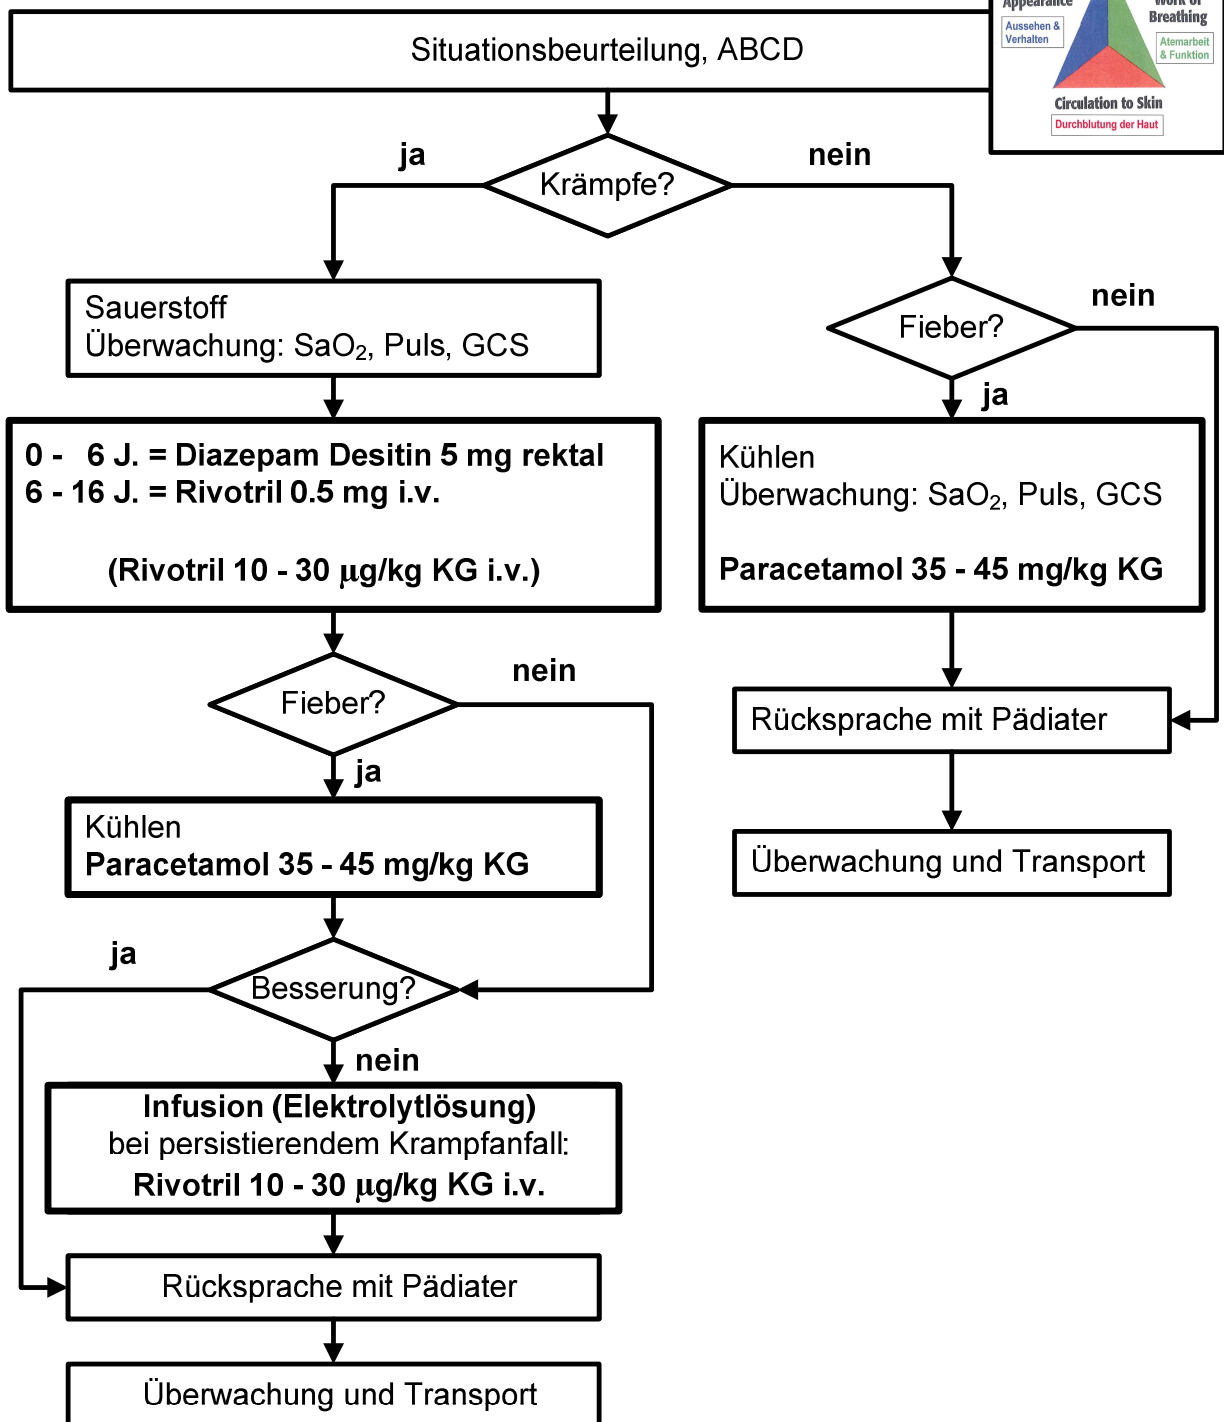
Appearance
Aussehen & Verhalten
Work of Breathing
Atemarbeit & Funktion
Circulation to Skin
Durchblutung der Haut

Situationsbeurteilung, ABCD

Krämpfe?

ja

nein

Sauerstoff
Überwachung: $SaO_2$, Puls, GCS

0 - 6 J. = Diazepam Desitin 5 mg rektal
6 - 16 J. = Rivotril 0.5 mg i.v.

(Rivotril 10 - 30 µg/kg KG i.v.)

Fieber?

nein

ja

Kühlen
Paracetamol 35 - 45 mg/kg KG

ja

Besserung?

nein

Infusion (Elektrolytlösung)
bei persistierendem Krampfanfall:
Rivotril 10 - 30 µg/kg KG i.v.

Rücksprache mit Pädiater

Überwachung und Transport

Fieber?

nein

ja

Kühlen
Überwachung: $SaO_2$, Puls, GCS

Paracetamol 35 - 45 mg/kg KG

Rücksprache mit Pädiater

Überwachung und Transport